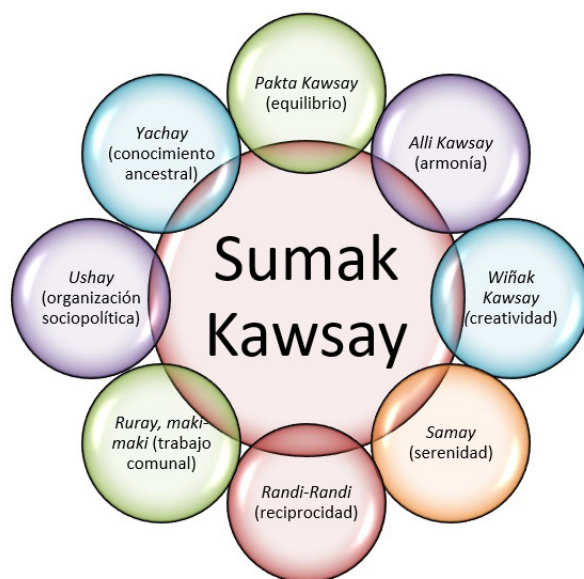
Pakta Kawsay
(equilibrio)

Alli Kawsay
(armonía)

Wiñak Kawsay
(creatividad)

Samay
(serenidad)

Randi-Randi
(reciprocidad)

Ruray, maki-maki (trabajo comunal)

Ushay
(organización sociopolítica)

Yachay
(conocimiento ancestral)

Sumak Kawsay